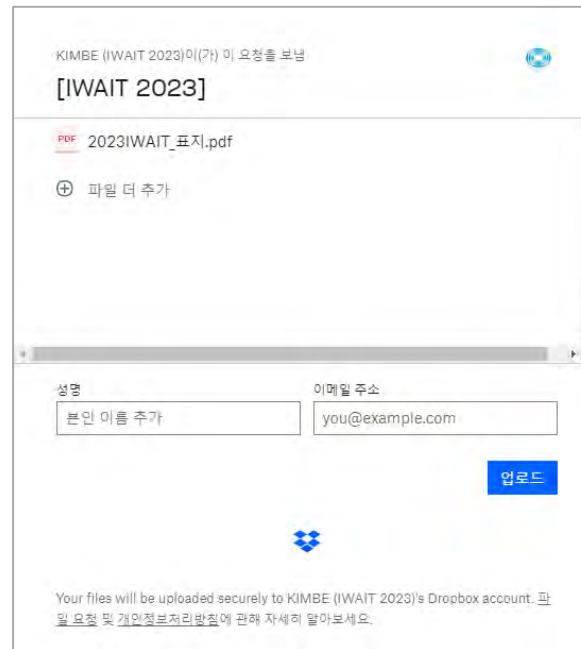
KIMBE (IWAIT 2023)이(가) 이 요청을 보냄

[IWAIT 2023]

PDF 2023IWAIT_표지.pdf

⊕ 파일 더 추가

성명

본인 이름 추가

이메일 주소

you@example.com

업로드

Your files will be uploaded securely to KIMBE (IWAIT 2023)'s Dropbox account. 파일 요청 및 개인정보처리방침에 관해 자세히 알아보세요.